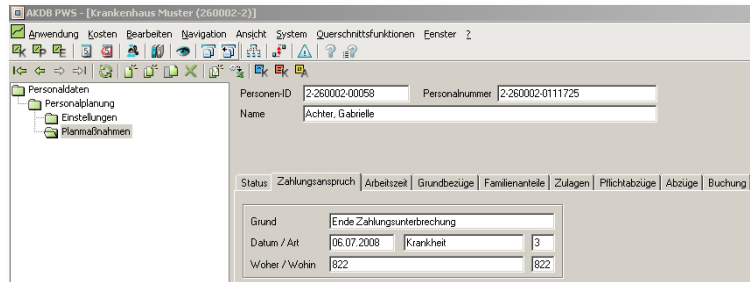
AKDB PWS - [Krankenhaus Muster (260002-2)]

Anwendung Kosten Bearbeiten Navigation Ansicht System Querschnittsfunktionen Fenster ?

Personaldaten
Personalplanung
Einstellungen
Planmaßnahmen

Personen-ID 2-260002-00058
Personalnummer 2-260002-0111725
Name Achter, Gabrielle

Status | Zahlungsanspruch | Arbeitszeit | Grundbezüge | Familienanteile | Zulagen | Pflichtabzüge | Abzüge | Buchung

Grund Ende Zahlungsunterbrechung
Datum / Art 06.07.2008 Krankheit 3
Woher / Wohin 822 822